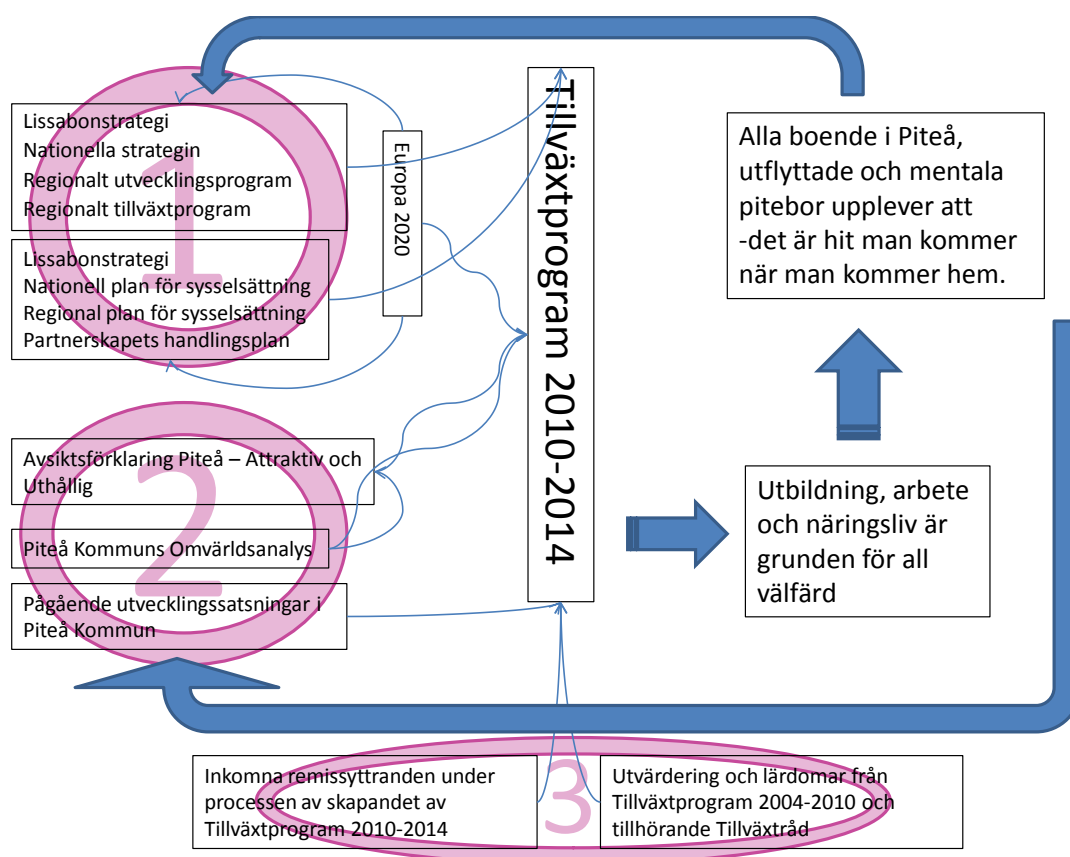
Lissabonstrategi
Nationella strategin
Regionalt utvecklingsprogram
Regionalt tillväxtprogram

Europa 2020

Lissabonstrategi
Nationell plan för sysselsättning
Regional plan för sysselsättning
Partnerskapets handlingsplan

1

Tillväxtprogram 2010-2014

Alla boende i Piteå, utflyttade och mentala pitebor upplever att -det är hit man kommer när man kommer hem.

Avsiktsförklaring Piteå – Attraktiv och Uthållig

Piteå Kommuns Omvärldsanalys

2

Utbildning, arbete och näringsliv är grunden för all välfärd

Pågående utvecklingssatsningar i Piteå Kommun

Inkomna remissyttranden under processen av skapandet av Tillväxtprogram 2010-2014

3

Utvärdering och lärdomar från Tillväxtprogram 2004-2010 och tillhörande Tillväxtråd